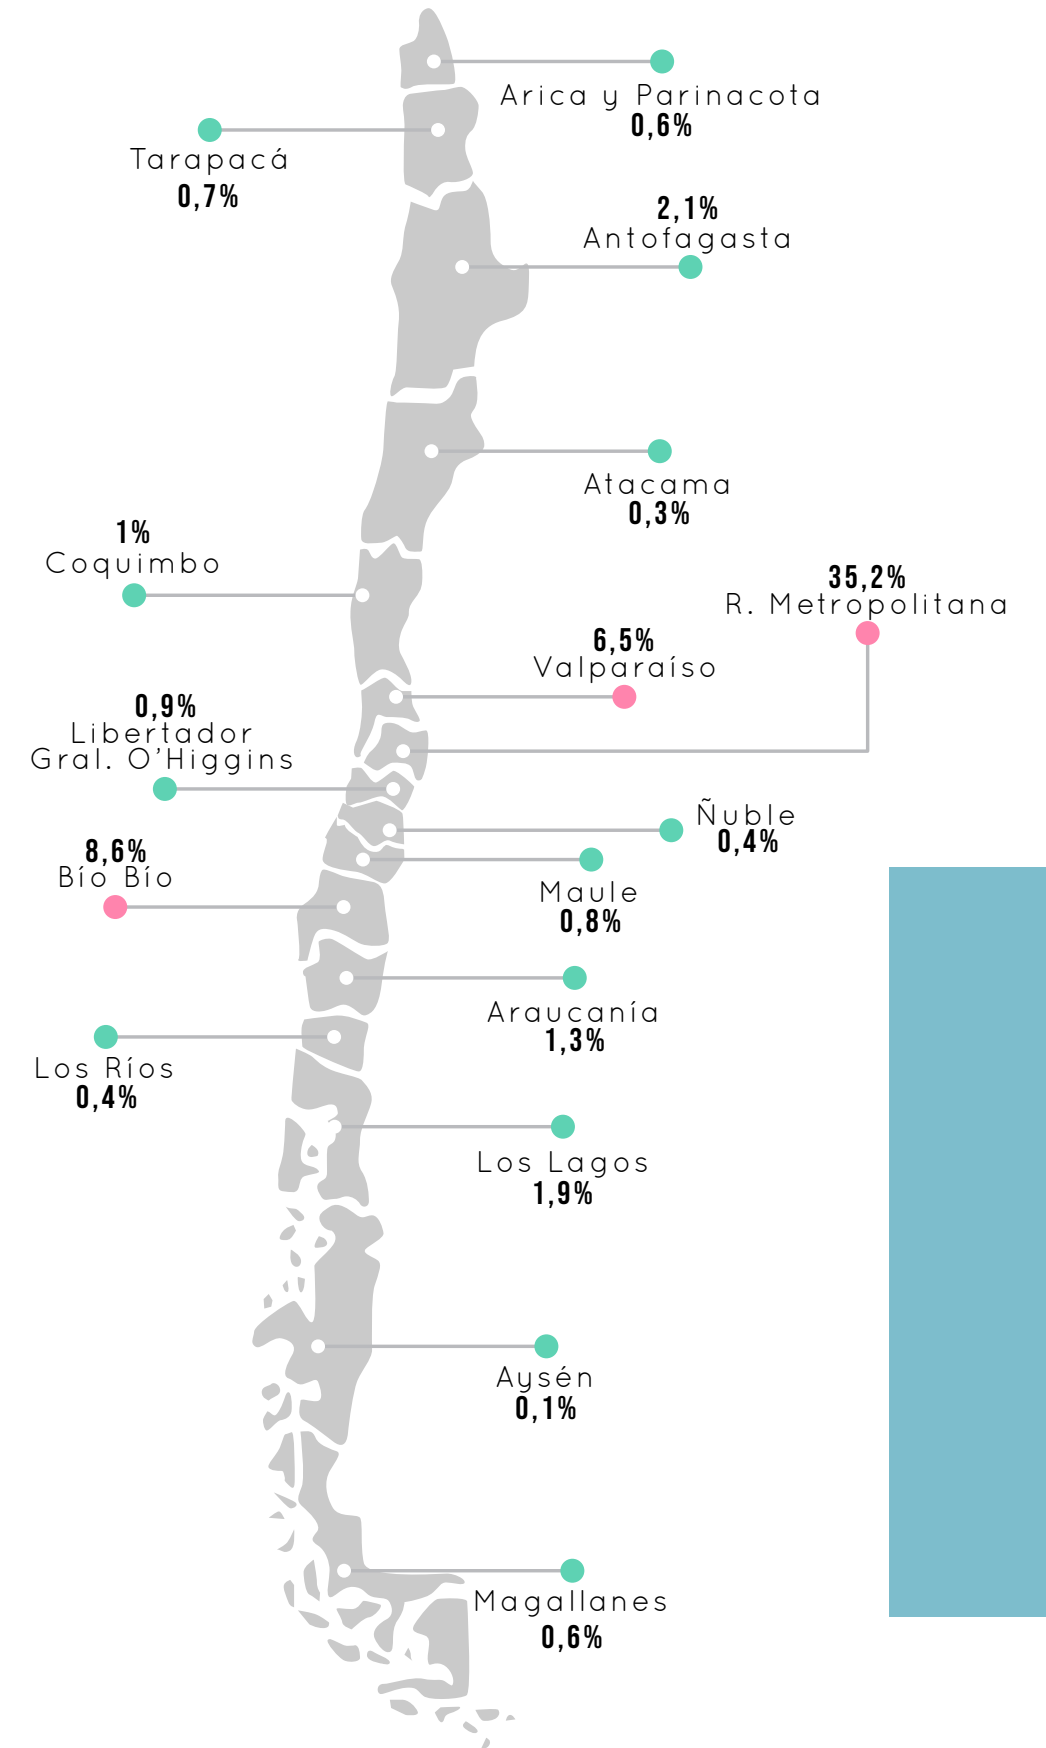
Arica y Parinacota
0,6%

Tarapacá
0,7%

2,1%
Antofagasta

Atacama
0,3%

1%
Coquimbo

35,2%
R. Metropolitana

6,5%
Valparaíso

0,9%
Libertador
Gral. O'Higgins

Ñuble
0,4%

8,6%
Bío Bío

Maule
0,8%

Araucanía
1,3%

Los Ríos
0,4%

Los Lagos
1,9%

Aysén
0,1%

Magallanes
0,6%